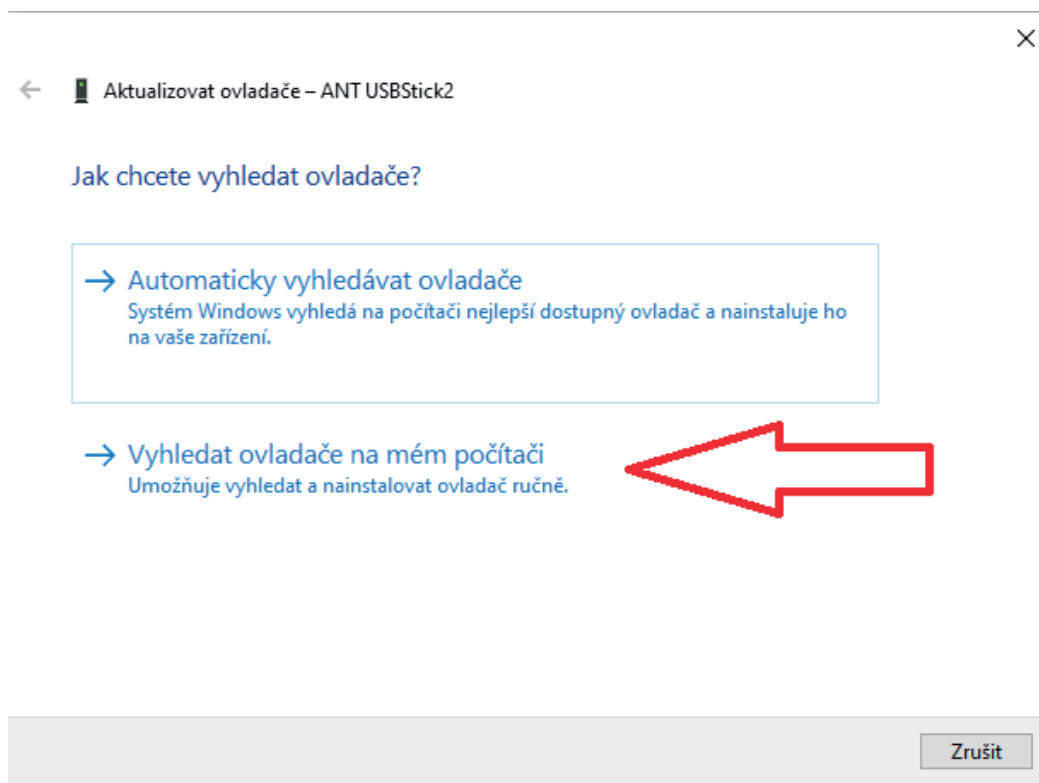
×

← Aktualizovat ovladače – ANT USBStick2

Jak chcete vyhledat ovladače?

→ Automaticky vyhledávat ovladače
Systém Windows vyhledá na počítači nejlepší dostupný ovladač a nainstaluje ho na vaše zařízení.

→ Vyhledat ovladače na mém počítači
Umožňuje vyhledat a nainstalovat ovladač ručně.

Zrušit